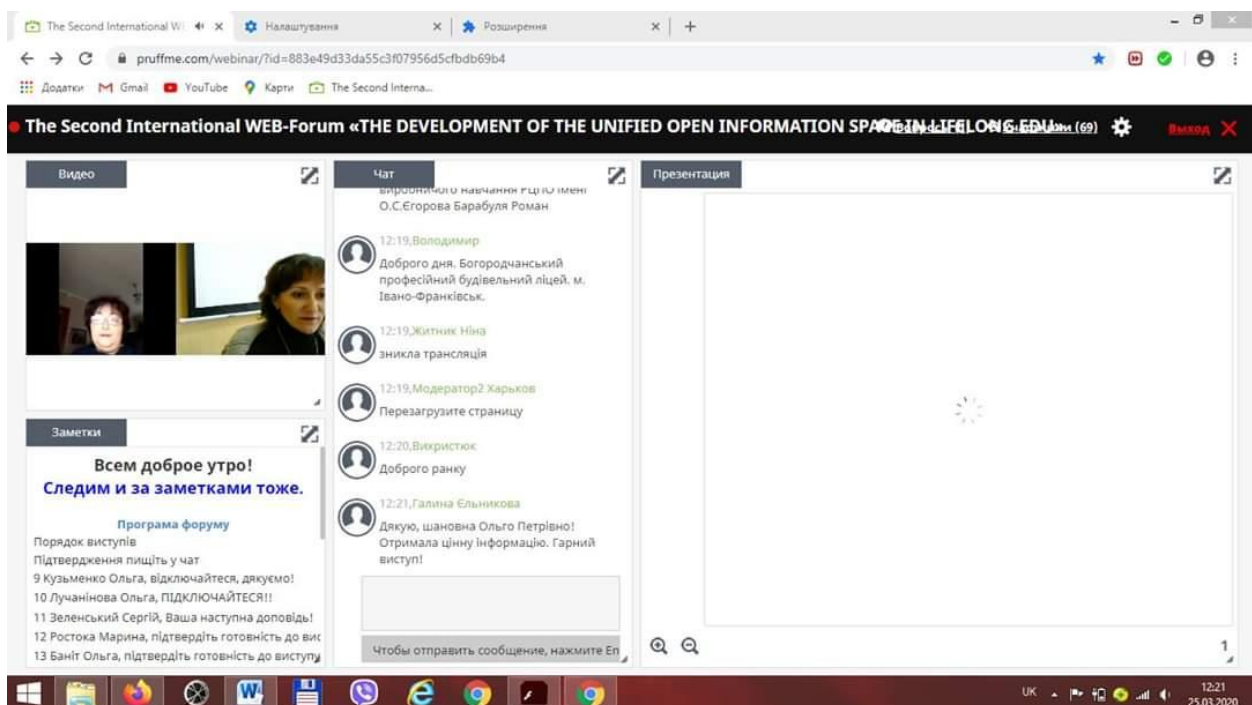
The Second International W | Налаштування | Розширення | +

pruffme.com/webinar/?id=883e49d33da55c3f07956d5cfbdb69b4

Додатки Gmail YouTube Карти The Second Interna...

The Second International WEB-Forum «THE DEVELOPMENT OF THE UNIFIED OPEN INFORMATION SPA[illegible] LIFELONG EDU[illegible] (69) Выход

Видео

Чат

виробничого навчання РЦПО імені О.С.Єгорова Барабуля Роман

12:19,Володимир
Доброго дня. Богородчанський професійний будівельний ліцей. м. Івано-Франківськ.

12:19,Житник Ніна
зникла трансляція

12:19,Модератор2 Харьков
Перезагрузите страницу

12:20,Вихристюк
Доброго ранку

12:21,Галина Єльникова
Дякую, шановна Ольго Петрівно! Отримала цінну інформацію. Гарний виступ!

Чтобы отправить сообщение, нажмите Ен

Презентация

1

Заметки

Всем доброе утро!
Следим и за заметками тоже.

Програма форуму
Порядок виступів
Підтвердження пищіть у чат
9 Кузьменко Ольга, відключайтеся, дякуємо!
10 Лучанінова Ольга, ПІДКЛЮЧАЙТЕСЯ!!
11 Зеленський Сергій, Ваша наступна доповідь!
12 Ростока Марина, підтвердіть готовність до вис
13 Баніт Ольга, підтвердіть готовність до виступу

UK 12:21 25.03.2020